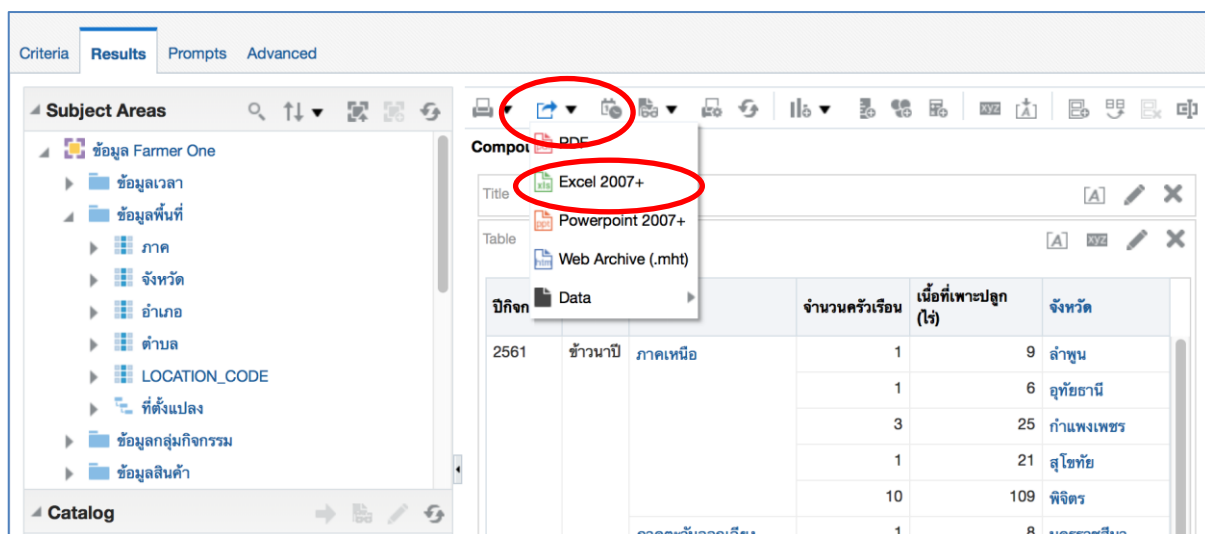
Criteria Results Prompts Advanced

Subject Areas

ข้อมูล Farmer One
ข้อมูลเวลา
ข้อมูลพื้นที่
ภาค
จังหวัด
อำเภอ
ตำบล
LOCATION_CODE
ที่ตั้งแปลง
ข้อมูลกลุ่มกิจกรรม
ข้อมูลสินค้า

Catalog

Compo

PDF
Excel 2007+
Powerpoint 2007+
Web Archive (.mht)
Data

Title

Table

| ปีกิจก | | | จำนวนครัวเรือน | เนื้อที่เพาะปลูก (ไร่) | จังหวัด |
|---|---|---|---|---|---|
| 2561 | ข้าวนาปี | ภาคเหนือ | 1 | 9 | ลำพูน |
| | | | 1 | 6 | อุทัยธานี |
| | | | 3 | 25 | กำแพงเพชร |
| | | | 1 | 21 | สุโขทัย |
| | | | 10 | 109 | พิจิตร |
| | | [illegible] | 1 | 8 | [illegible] |